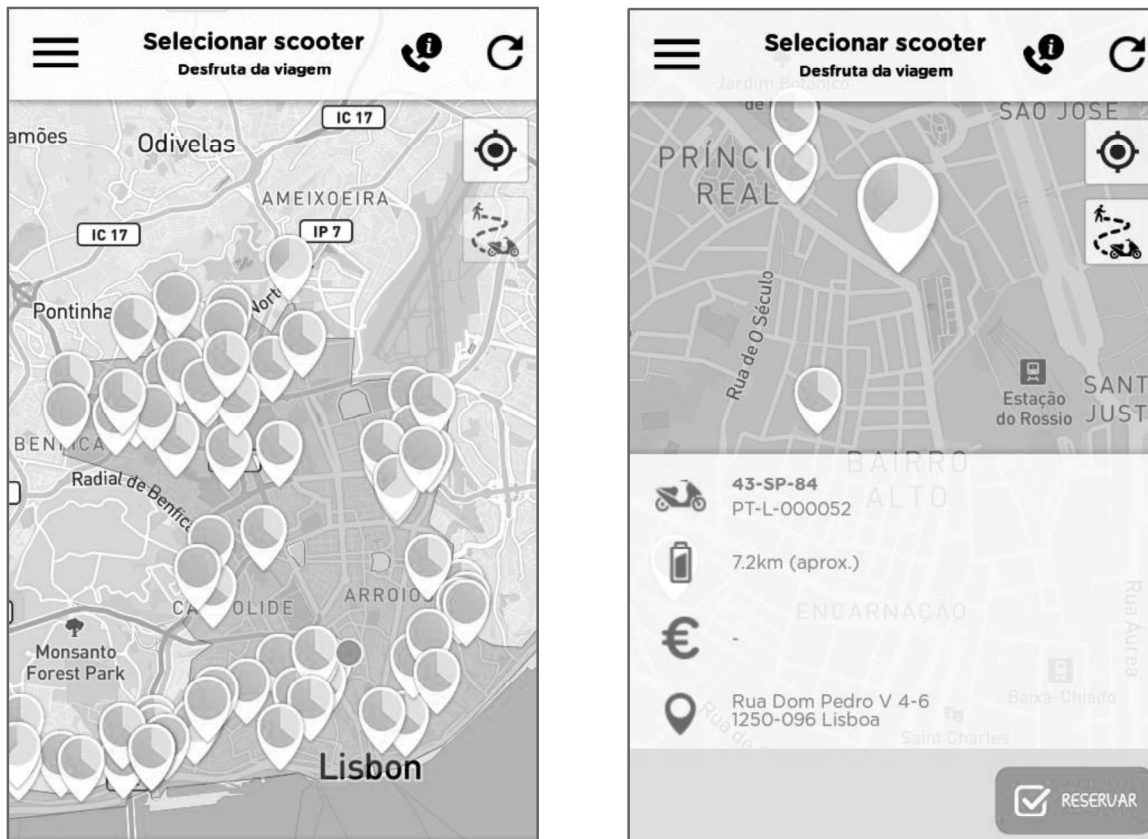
Selecionar scooter
Desfruta da viagem

IC 17
amões
Odivelas
AMEIXOEIRA
IC 17
IP 7
Pontinha
Norte
BENFICA
Radial de Benfica
CAMPOLIDE
ARROIOS
Monsanto Forest Park
Lisbon

Selecionar scooter
Desfruta da viagem

Jardim Botânico
SÃO JOSÉ
PRÍNCIPE REAL
Rua de O Século
Estação do Rossio
SANTA JUSTA
BAIRRO ALTO

43-SP-84
PT-L-000052

7.2km (aprox.)

ENCARNAÇÃO

€ -

Rua Dom Pedro V 4-6
1250-096 Lisboa

Rua Áurea
Baixa-Chiado
Saint Charles

RESERVAR